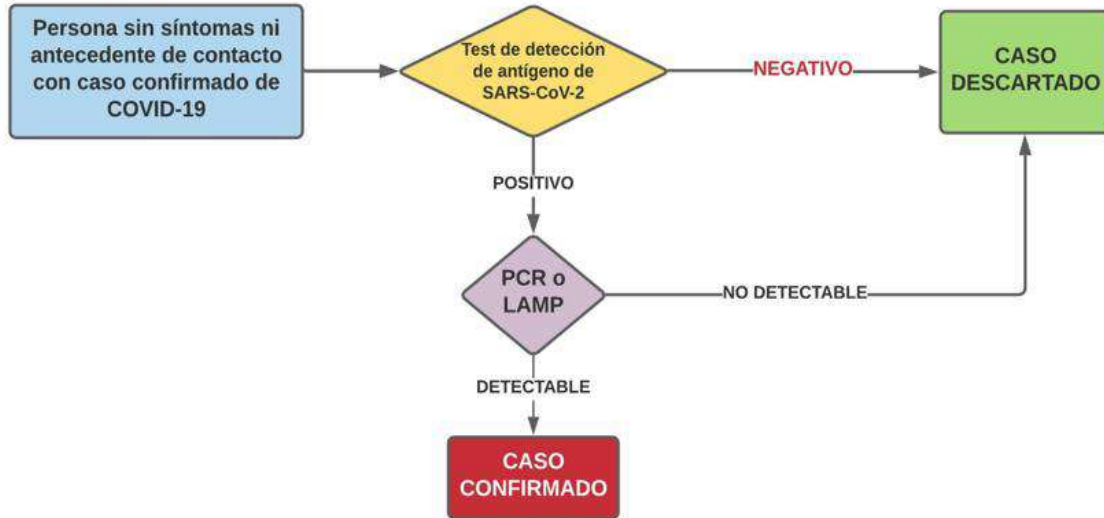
Persona sin síntomas ni antecedente de contacto con caso confirmado de COVID-19

Test de detección de antígeno de SARS-CoV-2

NEGATIVO

CASO DESCARTADO

POSITIVO

PCR o LAMP

NO DETECTABLE

DETECTABLE

CASO CONFIRMADO